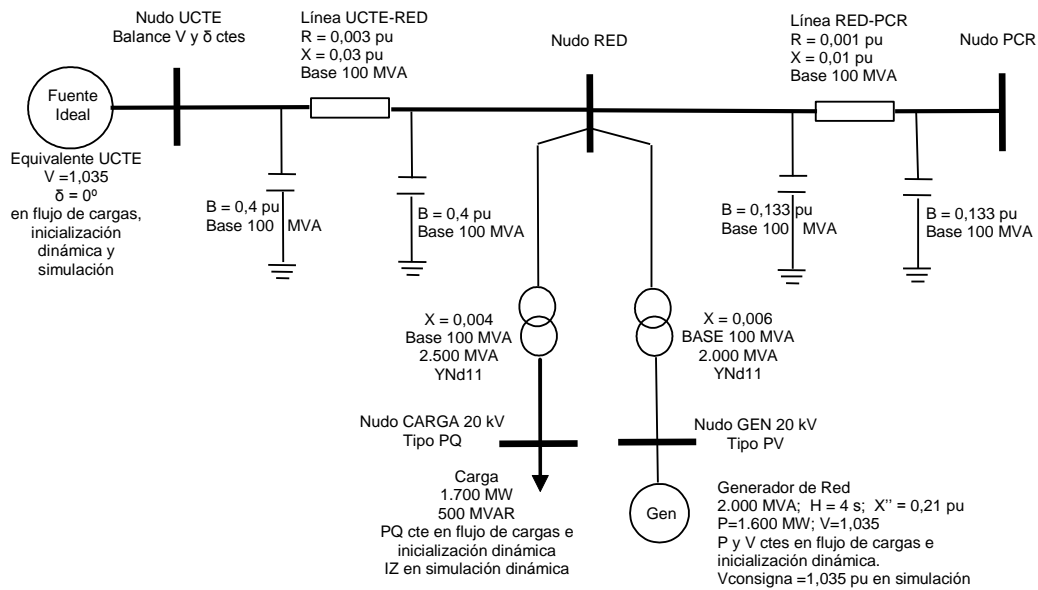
Nudo UCTE
Balance V y δ ctes

Línea UCTE-RED
R = 0,003 pu
X = 0,03 pu
Base 100 MVA

Nudo RED

Línea RED-PCR
R = 0,001 pu
X = 0,01 pu
Base 100 MVA

Nudo PCR

Fuente Ideal

Equivalente UCTE
V =1,035
δ = 0º
en flujo de cargas, inicialización dinámica y simulación

B = 0,4 pu
Base 100 MVA

B = 0,4 pu
Base 100 MVA

B = 0,133 pu
Base 100 MVA

B = 0,133 pu
Base 100 MVA

X = 0,004
Base 100 MVA
2.500 MVA
YNd11

X = 0,006
BASE 100 MVA
2.000 MVA
YNd11

Nudo CARGA 20 kV
Tipo PQ

Nudo GEN 20 kV
Tipo PV

Carga
1.700 MW
500 MVAR
PQ cte en flujo de cargas e inicialización dinámica
IZ en simulación dinámica

Gen

Generador de Red
2.000 MVA; H = 4 s; X'' = 0,21 pu
P=1.600 MW; V=1,035
P y V ctes en flujo de cargas e inicialización dinámica.
Vconsigna =1,035 pu en simulación